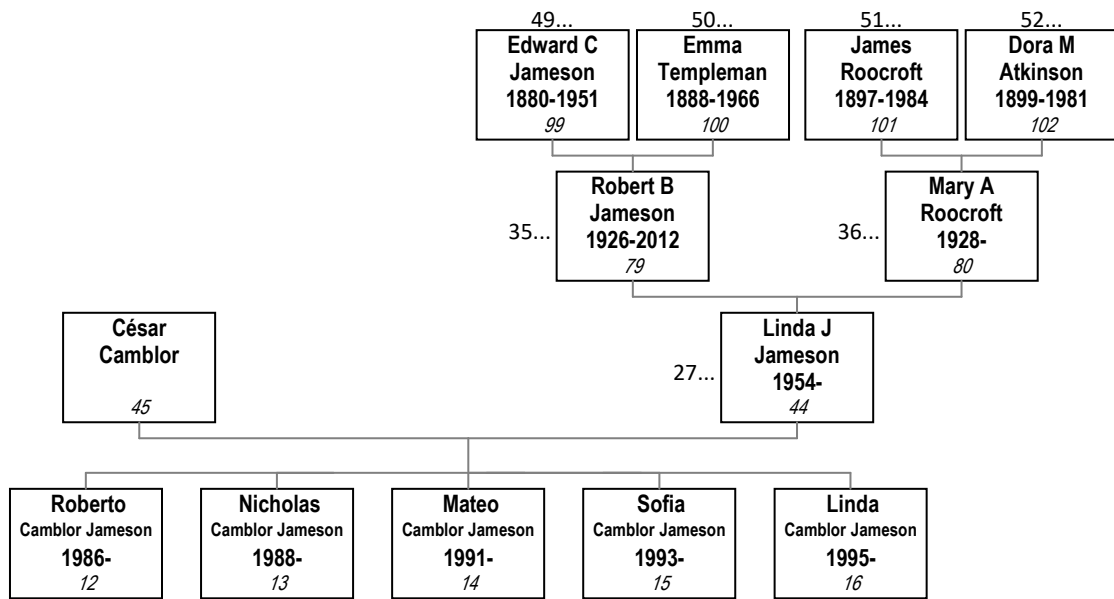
49...
Edward C
Jameson
1880-1951
99

50...
Emma
Templeman
1888-1966
100

51...
James
Roocroft
1897-1984
101

52...
Dora M
Atkinson
1899-1981
102

35...
Robert B
Jameson
1926-2012
79

36...
Mary A
Roocroft
1928-
80

César
Camblor
45

27...
Linda J
Jameson
1954-
44

Roberto
Camblor Jameson
1986-
12

Nicholas
Camblor Jameson
1988-
13

Mateo
Camblor Jameson
1991-
14

Sofia
Camblor Jameson
1993-
15

Linda
Camblor Jameson
1995-
16